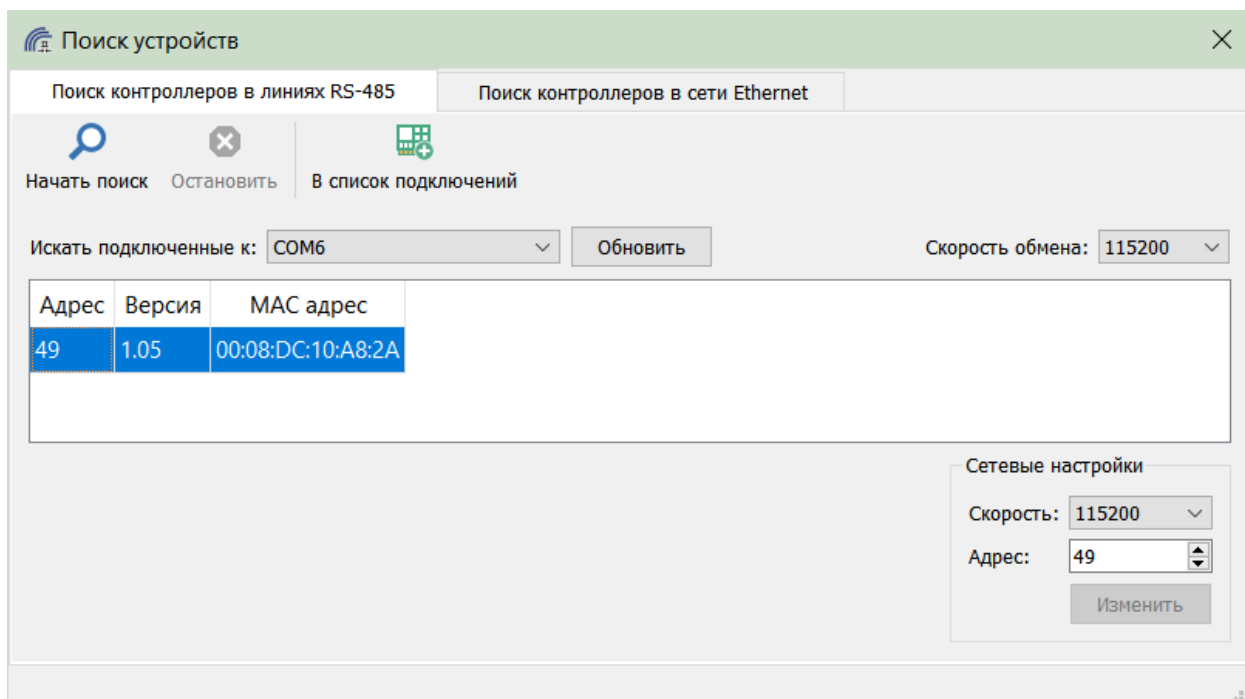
Поиск устройств

Поиск контроллеров в линиях RS-485

Поиск контроллеров в сети Ethernet

Начать поиск

Остановить

В список подключений

Искать подключенные к: COM6

Обновить

Скорость обмена: 115200

| Адрес | Версия | MAC адрес |
|---|---|---|
| 49 | 1.05 | 00:08:DC:10:A8:2A |

Сетевые настройки

Скорость: 115200

Адрес: 49

Изменить